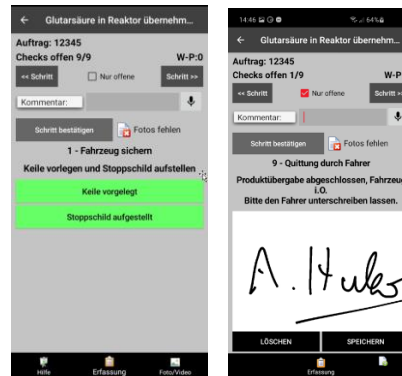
← Glutarsäure in Reaktor übernehm...
Auftrag: 12345
Checks offen 9/9
W-P:0
<< Schritt
Nur offene
Schritt >>
Kommentar:
Schritt bestätigen
Fotos fehlen
1 - Fahrzeug sichern
Keile vorlegen und Stoppschild aufstellen
Keile vorgelegt
Stoppschild aufgestellt
Hilfe
Erfassung
Foto/Video

14:46
64%
← Glutarsäure in Reaktor übernehm...
Auftrag: 12345
Checks offen 1/9
W-P
<< Schritt
Nur offene
Schritt >>
Kommentar:
Schritt bestätigen
Fotos fehlen
9 - Quittung durch Fahrer
Produktübergabe abgeschlossen, Fahrzeug i.O.
Bitte den Fahrer unterschreiben lassen.
A. Huks
LÖSCHEN
SPEICHERN
Erfassung